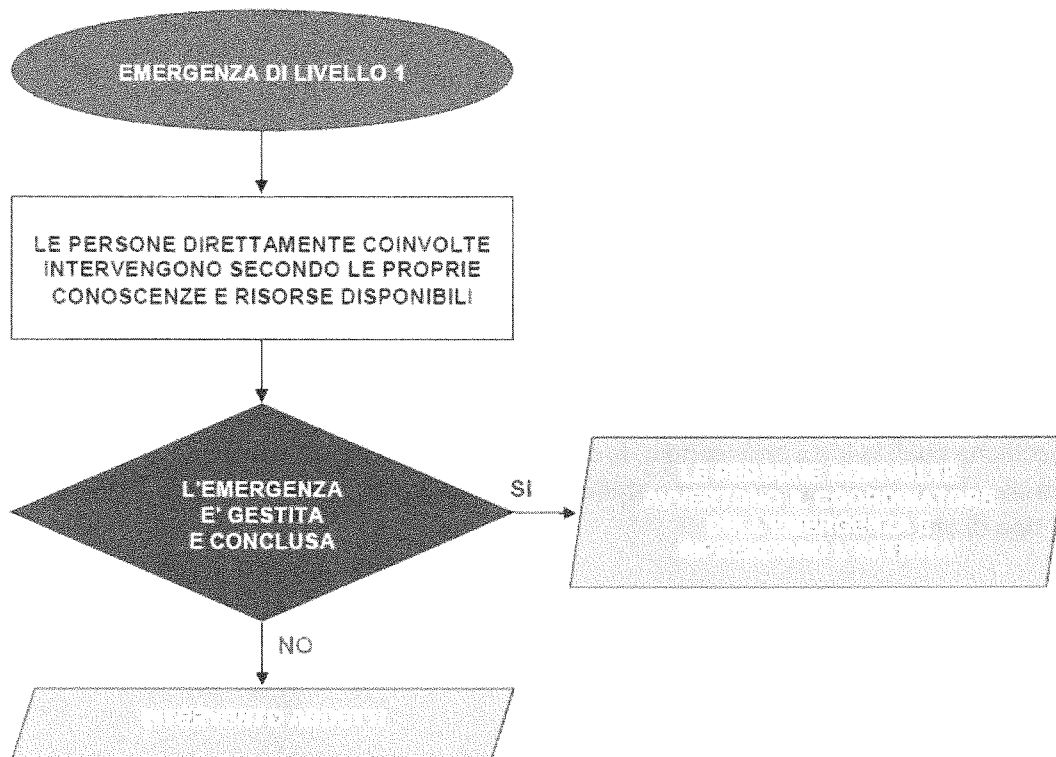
EMERGENZA DI LIVELLO 1

LE PERSONE DIRETTAMENTE COINVOLTE INTERVENGONO SECONDO LE PROPRIE CONOSCENZE E RISORSE DISPONIBILI

L'EMERGENZA E' GESTITA E CONCLUSA

SI

LE PERSONE COINVOLTE AVVERTONO IL COORDINATORE DELL'EMERGENZA E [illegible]

NO

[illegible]